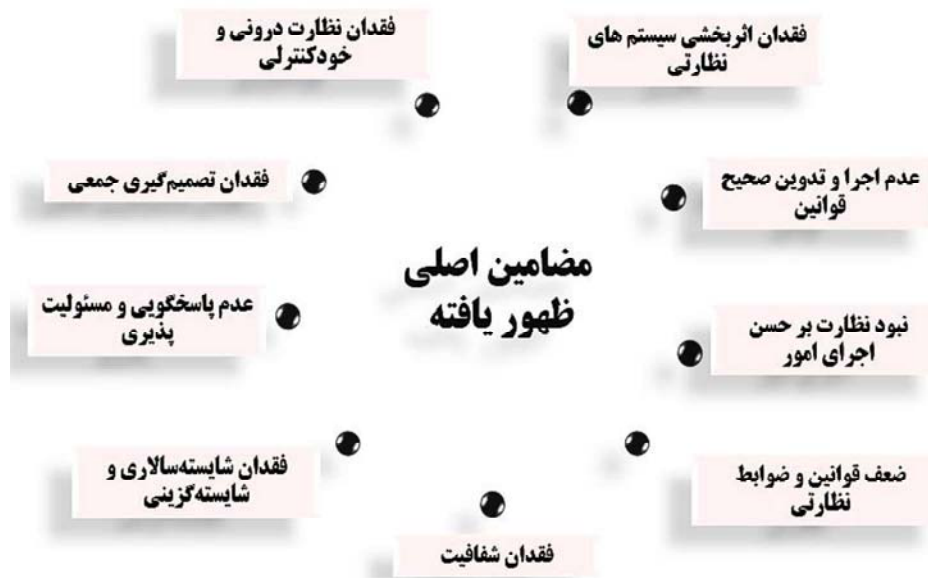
فقدان اثربخشی سیستم های نظارتی

فقدان نظارت درونی و خودکنترلی

فقدان تصمیم‌گیری جمعی

عدم اجرا و تدوین صحیح قوانین

مضامین اصلی ظهور یافته

عدم پاسخگویی و مسئولیت پذیری

نبود نظارت بر حسن اجرای امور

فقدان شایسته‌سالاری و شایسته‌گزینی

ضعف قوانین و ضوابط نظارتی

فقدان شفافیت